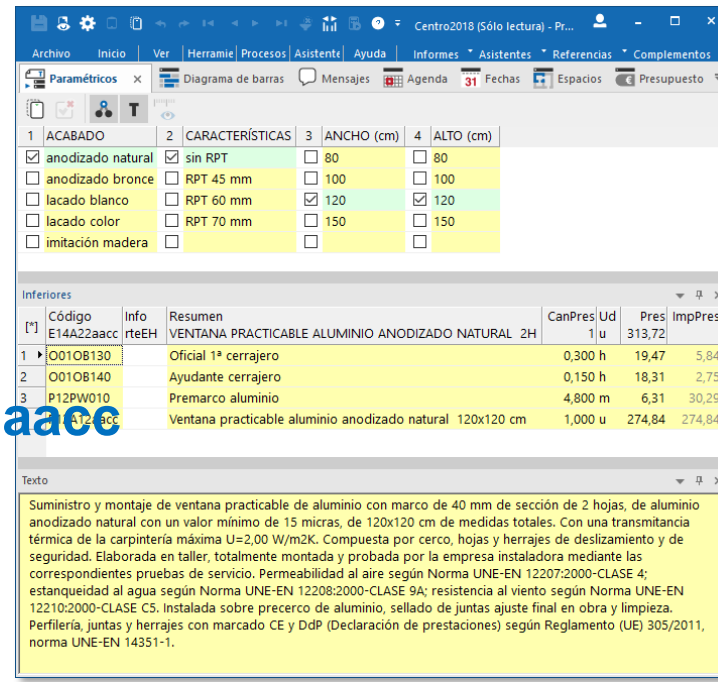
Centro2018 (Sólo lectura) - Pr...

Archivo | Inicio | Ver | Herramie | Procesos | Asistent | Ayuda | Informes | Asistentes | Referencias | Complementos

Paramétricos × | Diagrama de barras | Mensajes | Agenda | Fechas | Espacios | Presupuesto

| 1 | ACABADO | 2 | CARACTERÍSTICAS | 3 | ANCHO (cm) | 4 | ALTO (cm) |
|---|---|---|---|---|---|---|---|
| ☑ | anodizado natural | ☑ | sin RPT | ☐ | 80 | ☐ | 80 |
| ☐ | anodizado bronce | ☐ | RPT 45 mm | ☐ | 100 | ☐ | 100 |
| ☐ | lacado blanco | ☐ | RPT 60 mm | ☑ | 120 | ☑ | 120 |
| ☐ | lacado color | ☐ | RPT 70 mm | ☐ | 150 | ☐ | 150 |
| ☐ | imitación madera | ☐ | | ☐ | | ☐ | |

Inferiores

| [*] | Código E14A22aacc | Info rteEH | Resumen VENTANA PRACTICABLE ALUMINIO ANODIZADO NATURAL 2H | CanPres 1 | Ud u | Pres 313,72 | ImpPres |
|---|---|---|---|---|---|---|---|
| 1 | O01OB130 | | Oficial 1ª cerrajero | 0,300 | h | 19,47 | 5,84 |
| 2 | O01OB140 | | Ayudante cerrajero | 0,150 | h | 18,31 | 2,75 |
| 3 | P12PW010 | | Premarco aluminio | 4,800 | m | 6,31 | 30,29 |
| | aacc | | Ventana practicable aluminio anodizado natural 120x120 cm | 1,000 | u | 274,84 | 274,84 |

Texto

Suministro y montaje de ventana practicable de aluminio con marco de 40 mm de sección de 2 hojas, de aluminio anodizado natural con un valor mínimo de 15 micras, de 120x120 cm de medidas totales. Con una transmitancia térmica de la carpintería máxima U=2,00 W/m2K. Compuesta por cerco, hojas y herrajes de deslizamiento y de seguridad. Elaborada en taller, totalmente montada y probada por la empresa instaladora mediante las correspondientes pruebas de servicio. Permeabilidad al aire según Norma UNE-EN 12207:2000-CLASE 4; estanqueidad al agua según Norma UNE-EN 12208:2000-CLASE 9A; resistencia al viento según Norma UNE-EN 12210:2000-CLASE C5. Instalada sobre precerco de aluminio, sellado de juntas ajuste final en obra y limpieza. Perfilería, juntas y herrajes con marcado CE y DdP (Declaración de prestaciones) según Reglamento (UE) 305/2011, norma UNE-EN 14351-1.